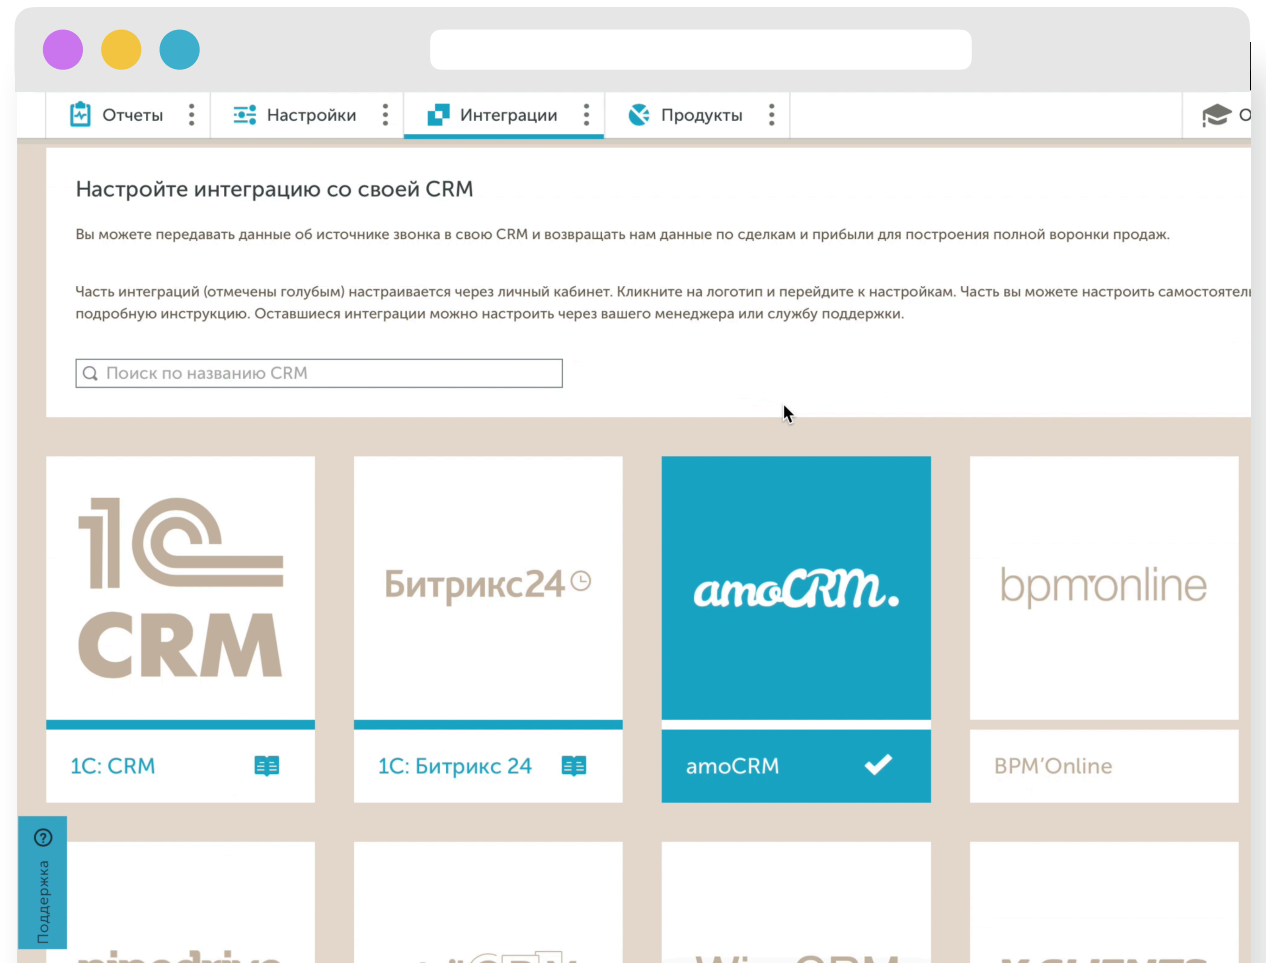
Отчеты | Настройки | Интеграции | Продукты | О

Настройте интеграцию со своей CRM

Вы можете передавать данные об источнике звонка в свою CRM и возвращать нам данные по сделкам и прибыли для построения полной воронки продаж.

Часть интеграций (отмечены голубым) настраивается через личный кабинет. Кликните на логотип и перейдите к настройкам. Часть вы можете настроить самостоятел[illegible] подробную инструкцию. Оставшиеся интеграции можно настроить через вашего менеджера или службу поддержки.

Поиск по названию CRM

1C CRM

1С: CRM

Битрикс24

1С: Битрикс 24

amoCRM.

amoCRM

bpm'online

BPM'Online

Поддержка

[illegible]